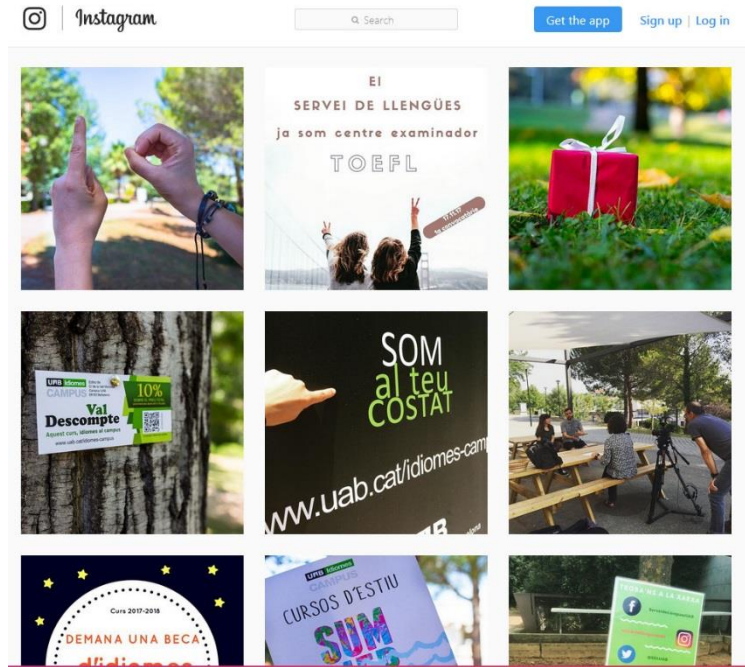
Instagram

Search

Get the app

Sign up | Log in

El
SERVEI DE LLENGÜES
ja som centre examinador
TOEFL

UAB idiomes CAMPUS

10%

Val Descompte

Aquest curs, idiomes al campus

www.uab.cat/idiomes-campus

SOM al teu COSTAT

www.uab.cat/idiomes-camp

Curs 2017-2018

DEMANA UNA BECA

UAB idiomes CAMPUS

CURSOS D'ESTIU

SUM